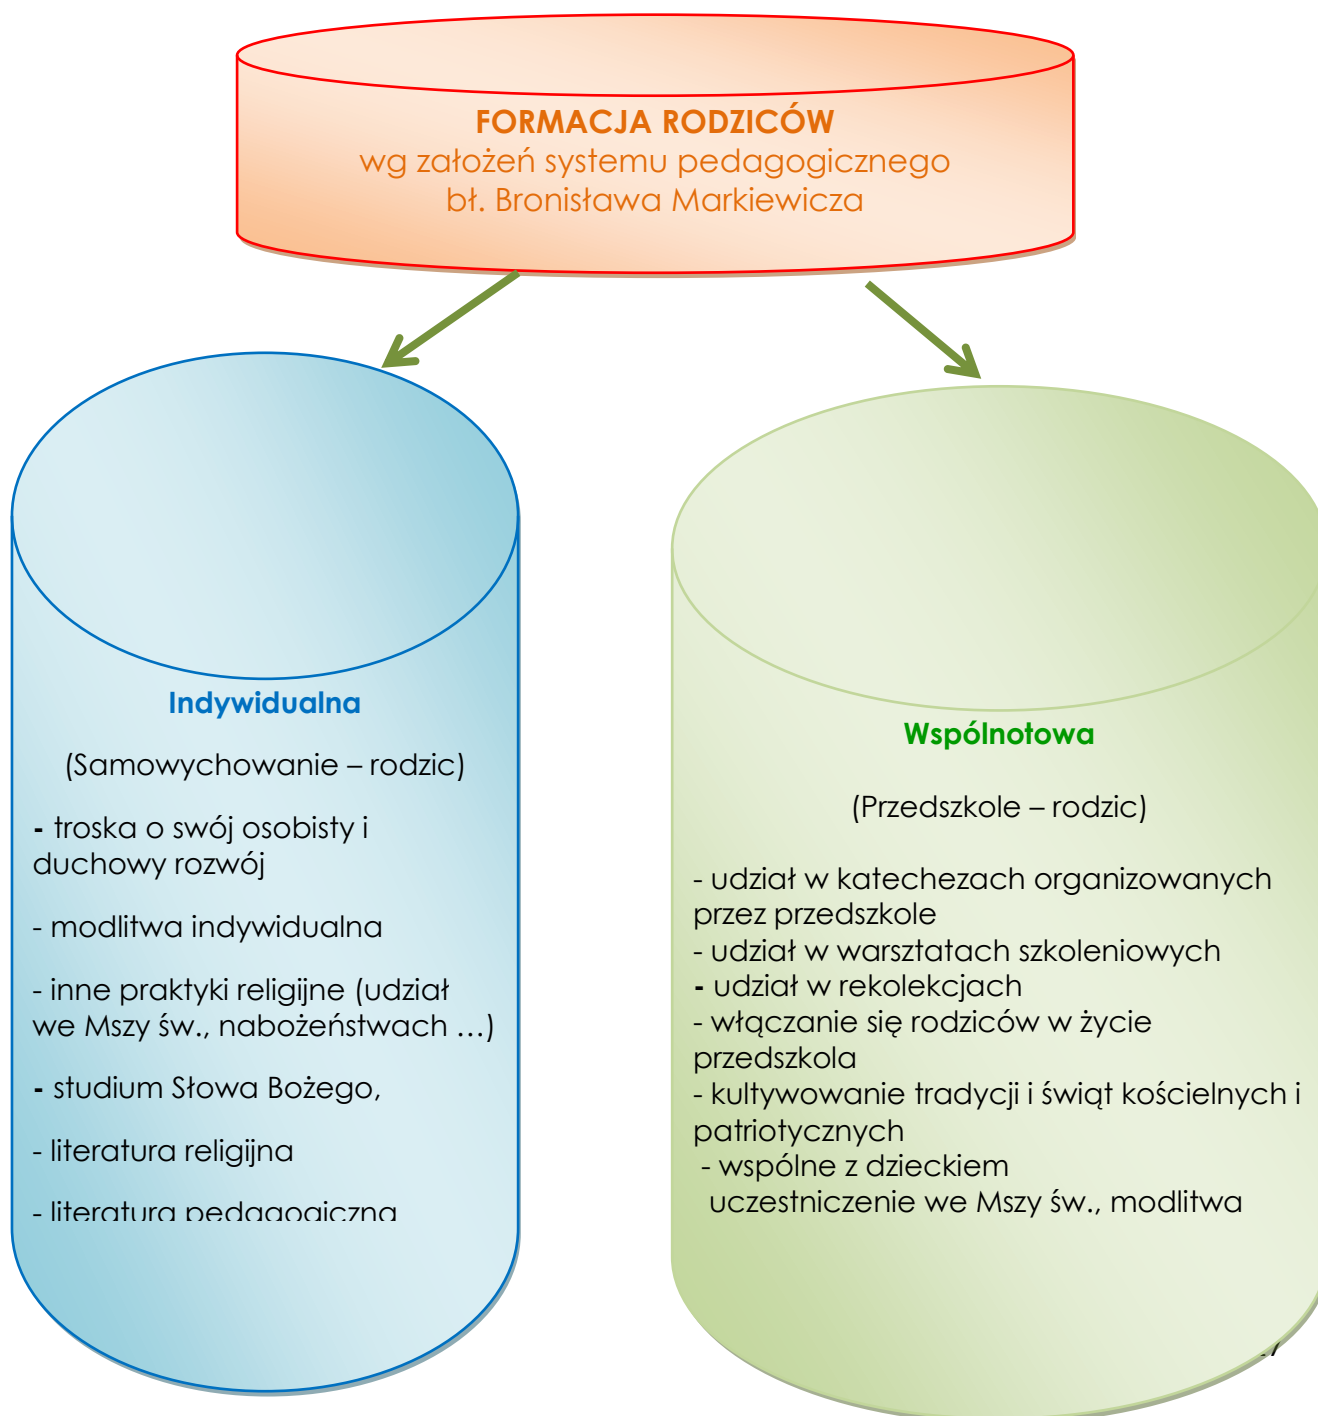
FORMACJA RODZICÓW
wg założeń systemu pedagogicznego
bł. Bronisława Markiewicza

Indywidualna

(Samowychowanie – rodzic)

- troska o swój osobisty i duchowy rozwój

- modlitwa indywidualna

- inne praktyki religijne (udział we Mszy św., nabożeństwach …)

- studium Słowa Bożego,

- literatura religijna

- literatura pedagogiczna

Wspólnotowa

(Przedszkole – rodzic)

- udział w katechezach organizowanych przez przedszkole
- udział w warsztatach szkoleniowych
- udział w rekolekcjach
- włączanie się rodziców w życie przedszkola
- kultywowanie tradycji i świąt kościelnych i patriotycznych
- wspólne z dzieckiem uczestniczenie we Mszy św., modlitwa